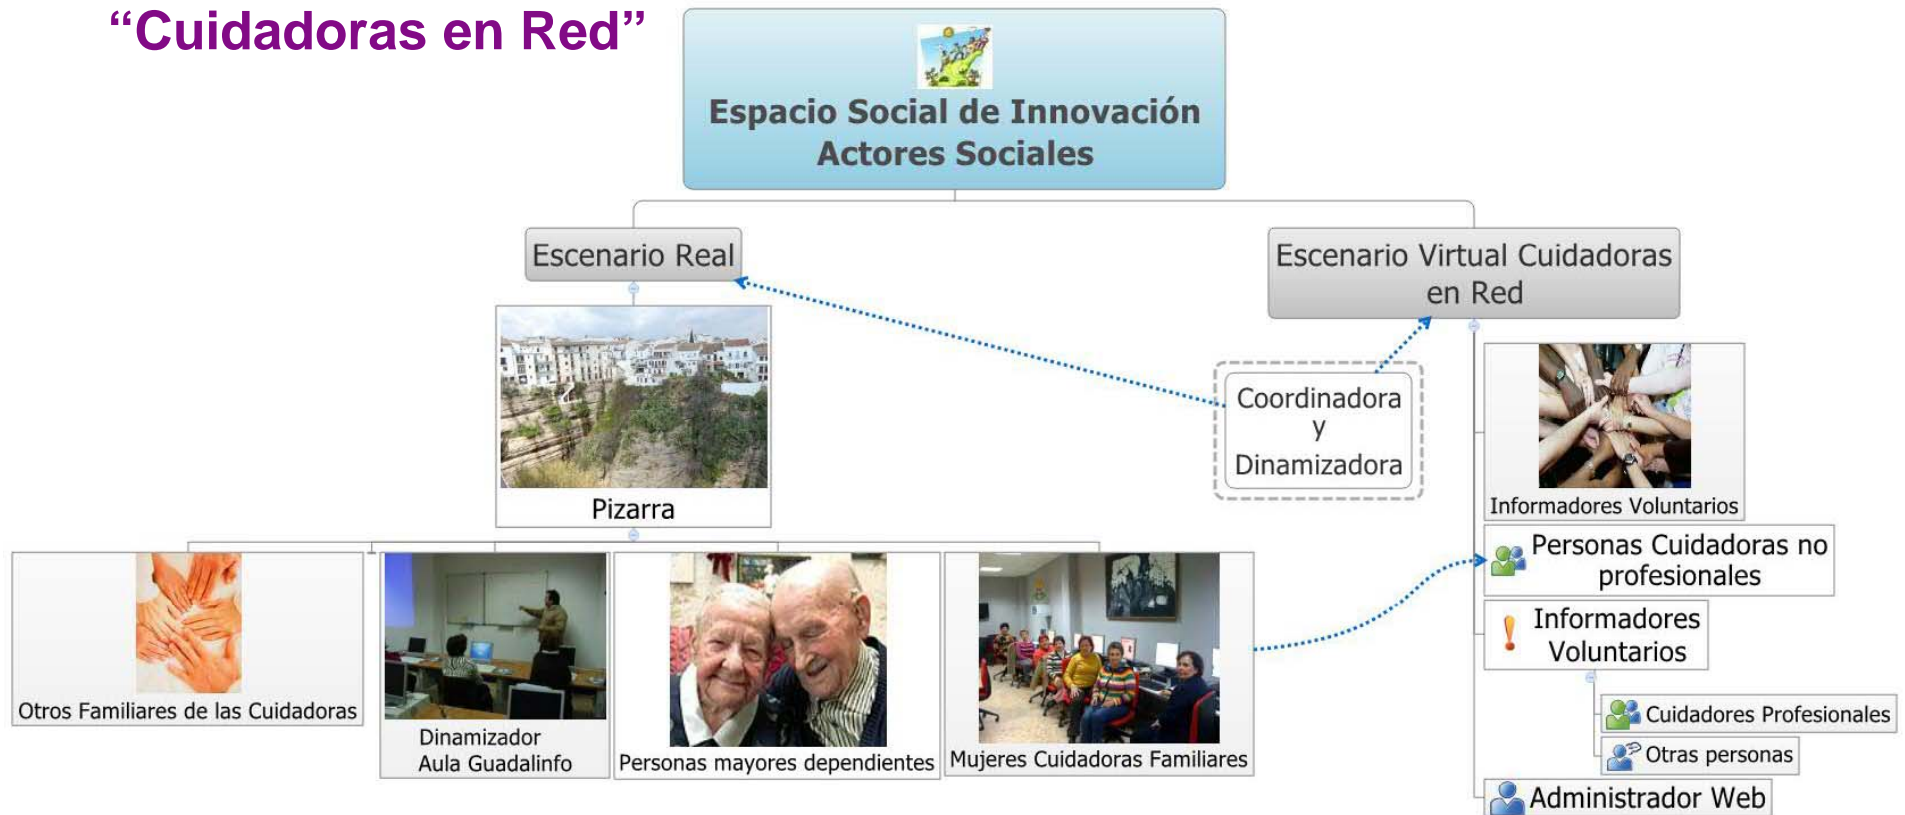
“Cuidadoras en Red”

Espacio Social de Innovación Actores Sociales

Escenario Real

Escenario Virtual Cuidadoras en Red

Coordinadora y Dinamizadora

Pizarra

Informadores Voluntarios

Personas Cuidadoras no profesionales

Informadores Voluntarios

Cuidadores Profesionales

Otras personas

Administrador Web

Otros Familiares de las Cuidadoras

Dinamizador Aula Guadalinfo

Personas mayores dependientes

Mujeres Cuidadoras Familiares